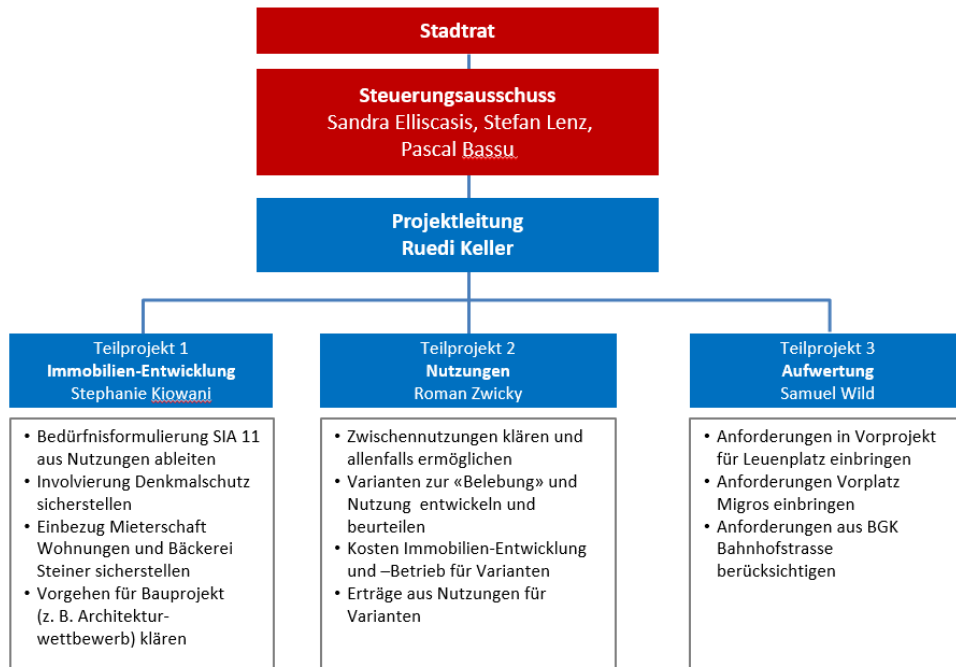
Stadtrat

Steuerungsausschuss
Sandra Elliscasis, Stefan Lenz, Pascal Bassu

Projektleitung
Ruedi Keller

Teilprojekt 1
Immobilien-Entwicklung
Stephanie Kiowani

- Bedürfnisformulierung SIA 11 aus Nutzungen ableiten
- Involvierung Denkmalschutz sicherstellen
- Einbezug Mieterschaft Wohnungen und Bäckerei Steiner sicherstellen
- Vorgehen für Bauprojekt (z. B. Architekturwettbewerb) klären

Teilprojekt 2
Nutzungen
Roman Zwicky

- Zwischennutzungen klären und allenfalls ermöglichen
- Varianten zur «Belebung» und Nutzung entwickeln und beurteilen
- Kosten Immobilien-Entwicklung und –Betrieb für Varianten
- Erträge aus Nutzungen für Varianten

Teilprojekt 3
Aufwertung
Samuel Wild

- Anforderungen in Vorprojekt für Leuenplatz einbringen
- Anforderungen Vorplatz Migros einbringen
- Anforderungen aus BGK Bahnhofstrasse berücksichtigen